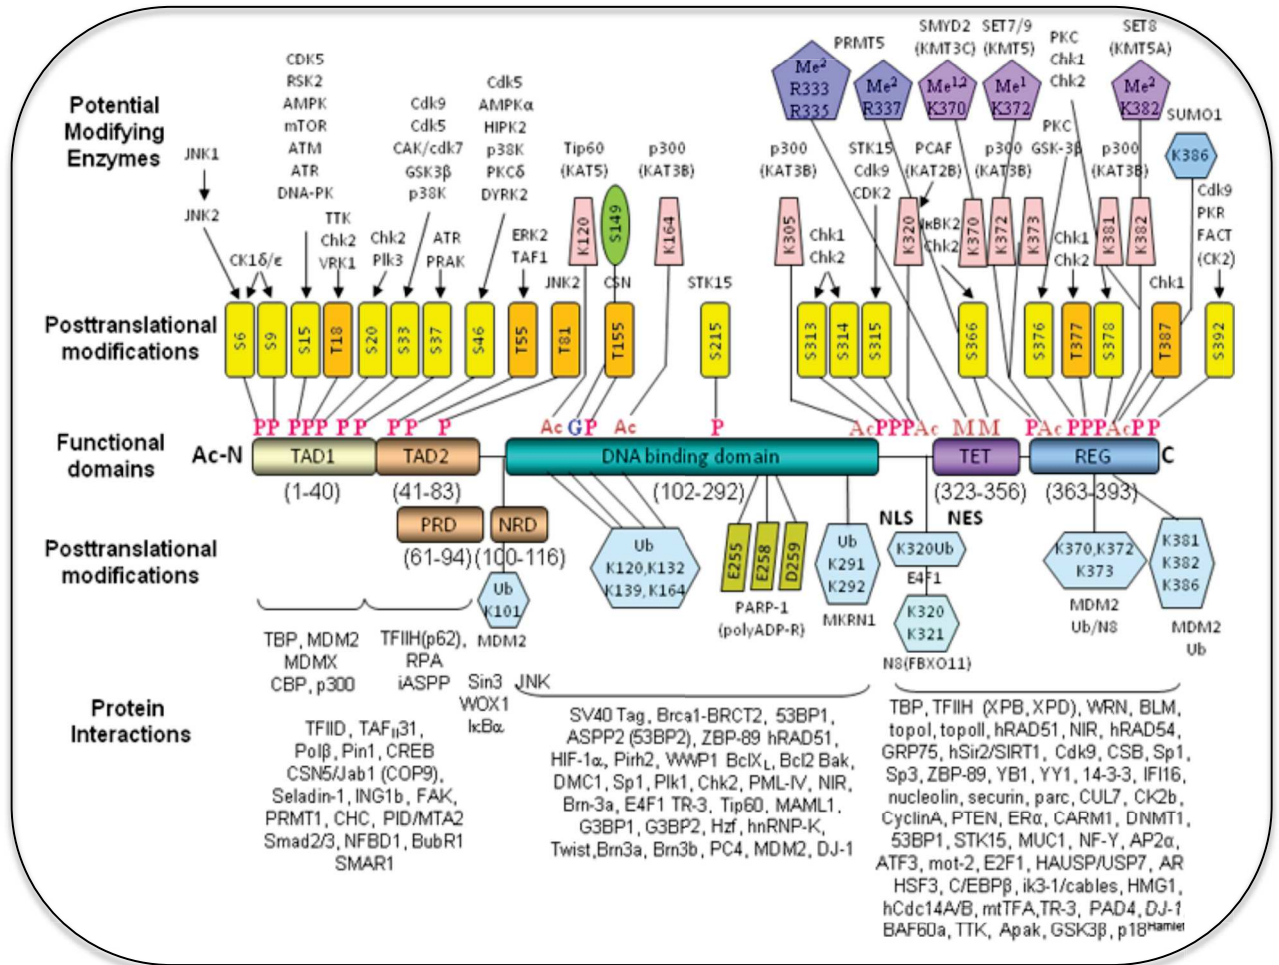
Potential Modifying Enzymes

JNK1
JNK2
CK1δ/ε
CDK5 RSK2 AMPK mTOR ATM ATR DNA-PK
TTK Chk2 VRK1
Chk2 Plk3
Cdk9 Cdk5 CAK/cdk7 GSK3β p38K
ATR PRAK
Cdk5 AMPKα HIPK2 p38K PKCδ DYRK2
ERK2 TAF1
JNK2
Tip60 (KAT5)
K120
S149
CSN
p300 (KAT3B)
K164
STK15
PRMT5
Me$^2$ R333 R335
Me$^2$ R337
SMYD2 (KMT3C)
Me$^{1,2}$ K370
SET7/9 (KMT5)
Me$^1$ K372
PKC Chk1 Chk2
SET8 (KMT5A)
Me$^2$ K382
SUMO1
K386
p300 (KAT3B)
K305
STK15 Cdk9 CDK2
PCAF (KAT2B)
K320
IκBK2 Chk2
p300 (KAT3B)
K370 K372 K373
PKC GSK-3β
p300 (KAT3B)
K381 K382
Chk1 Chk2
Chk1 Chk2
Chk1
Cdk9 PKR FACT (CK2)

Posttranslational modifications
S6 S9 S15 T18 S20 S33 S37 S46 T55 T81 T155 S215 S313 S314 S315 S366 S376 T377 S378 T387 S392

PP PPP P P PP P Ac G P Ac P Ac PPPAc M M PAc PPPAc PP

Functional domains
Ac-N TAD1 TAD2 DNA binding domain TET REG C
(1-40) (41-83) (102-292) (323-356) (363-393)
PRD NRD
(61-94) (100-116)
NLS NES

Posttranslational modifications
Ub K101 MDM2
Ub K120,K132 K139, K164
E255 E258 D259
PARP-1 (polyADP-R)
Ub K291 K292
MKRN1
K320Ub E4F1
K320 K321 N8(FBXO11)
K370,K372 K373 MDM2 Ub/N8
K381 K382 K386 MDM2 Ub

Protein Interactions
TBP, MDM2 MDMX CBP, p300
TFIIH(p62), RPA iASPP
Sin3 WOX1 IκBα
JNK
TFIID, TAF$_{II}$31, Polβ, Pin1, CREB CSN5/Jab1 (COP9), Seladin-1, ING1b, FAK, PRMT1, CHC, PID/MTA2 Smad2/3, NFBD1, BubR1 SMAR1
SV40 Tag, Brca1-BRCT2, 53BP1, ASPP2 (53BP2), ZBP-89 hRAD51, HIF-1α, Pirh2, WWP1 BclX$_L$, Bcl2 Bak, DMC1, Sp1, Plk1, Chk2, PML-IV, NIR, Brn-3a, E4F1 TR-3, Tip60, MAML1, G3BP1, G3BP2, Hzf, hnRNP-K, Twist,Brn3a, Brn3b, PC4, MDM2, DJ-1
TBP, TFIIH (XPB, XPD), WRN, BLM, topoI, topoII, hRAD51, NIR, hRAD54, GRP75, hSir2/SIRT1, Cdk9, CSB, Sp1, Sp3, ZBP-89, YB1, YY1, 14-3-3, IFI16, nucleolin, securin, parc, CUL7, CK2b, CyclinA, PTEN, ERα, CARM1, DNMT1, 53BP1, STK15, MUC1, NF-Y, AP2α, ATF3, mot-2, E2F1, HAUSP/USP7, AR HSF3, C/EBPβ, ik3-1/cables, HMG1, hCdc14A/B, mtTFA,TR-3, PAD4, DJ-1 BAF60a, TTK, Apak, GSK3β, p18$^{Hamlet}$